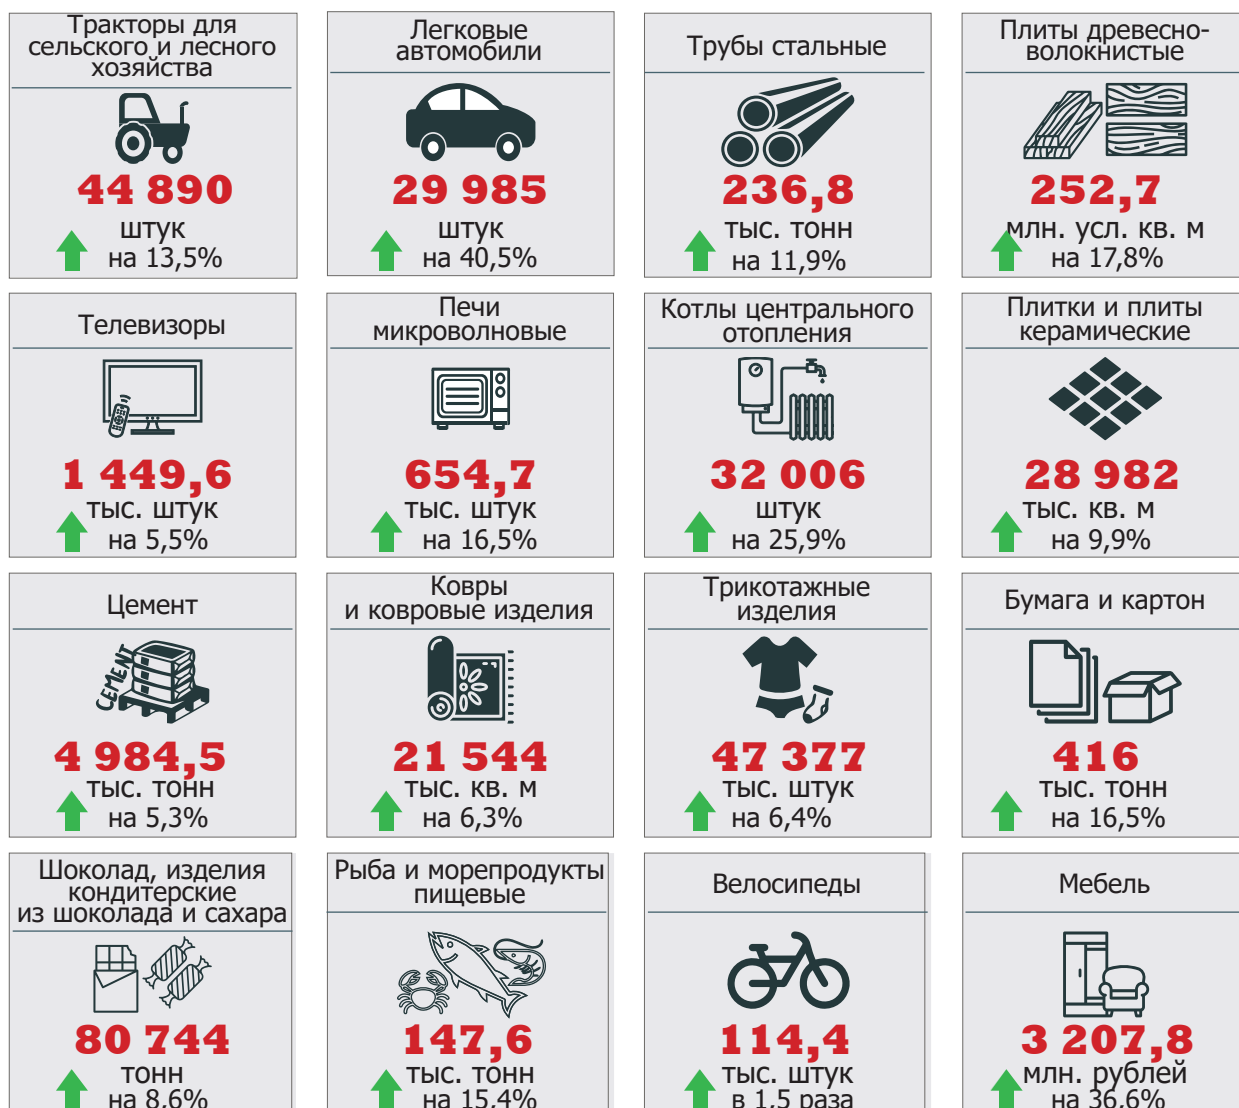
Тракторы для сельского и лесного хозяйства

44 890

штук

на 13,5%

Легковые автомобили

29 985

штук

на 40,5%

Трубы стальные

236,8

тыс. тонн

на 11,9%

Плиты древесно-волокнистые

252,7

млн. усл. кв. м

на 17,8%

Телевизоры

1 449,6

тыс. штук

на 5,5%

Печи микроволновые

654,7

тыс. штук

на 16,5%

Котлы центрального отопления

32 006

штук

на 25,9%

Плитки и плиты керамические

28 982

тыс. кв. м

на 9,9%

Цемент

CEMENT

4 984,5

тыс. тонн

на 5,3%

Ковры и ковровые изделия

21 544

тыс. кв. м

на 6,3%

Трикотажные изделия

47 377

тыс. штук

на 6,4%

Бумага и картон

416

тыс. тонн

на 16,5%

Шоколад, изделия кондитерские из шоколада и сахара

80 744

тонн

на 8,6%

Рыба и морепродукты пищевые

147,6

тыс. тонн

на 15,4%

Велосипеды

114,4

тыс. штук

в 1,5 раза

Мебель

3 207,8

млн. рублей

на 36,6%